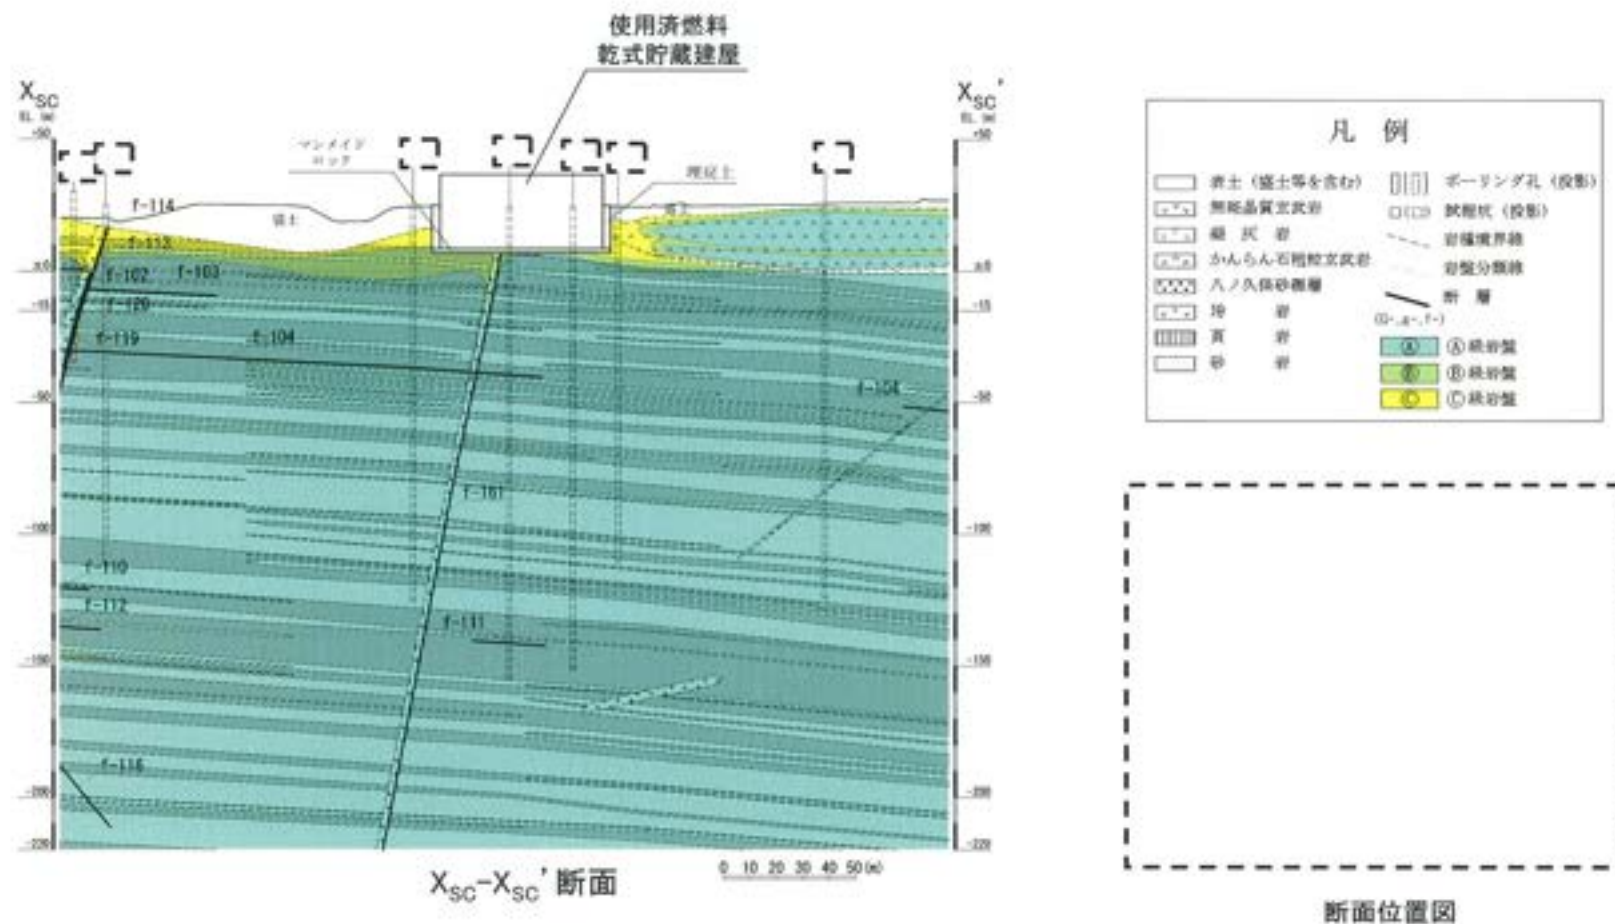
使用済燃料
乾式貯蔵建屋

$X_{SC}$
EL (m)
+50

$X_{SC}'$
EL (m)
+50

マンメイドロック

埋戻土

盛土

f-114

f-113

f-102

f-103

f-120

f-119

f-104

f-154

f-101

f-110

f-112

f-111

f-116

±0

-15

-50

-100

-150

-200

-220

$X_{SC}-X_{SC}'$ 断面

0 10 20 30 40 50(m)

凡 例

表土（盛土等を含む）

無斑晶質玄武岩

緑 灰 岩

かんらん石粗粒玄武岩

八ノ久保砂礫層

冷 岩

頁 岩

砂 岩

ボーリング孔（投影）

試掘坑（投影）

岩種境界線

岩盤分類線

断 層

(f-, a-, f-)

Ⓐ Ⓐ級岩盤

Ⓑ Ⓑ級岩盤

Ⓒ Ⓒ級岩盤

断面位置図